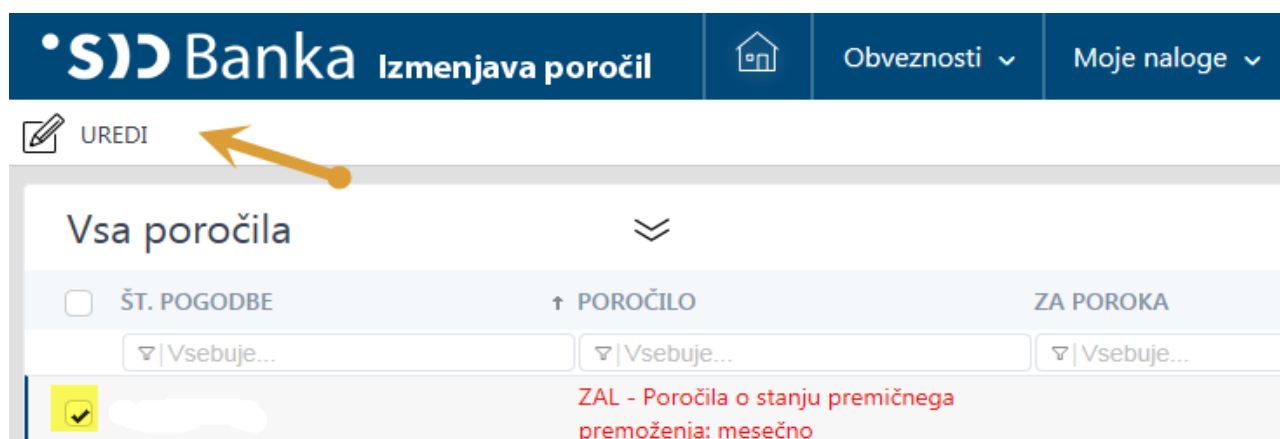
SID Banka Izmenjava poročil

Obveznosti

Moje naloge

UREDI

Vsa poročila

| ŠT. POGODBE | ↑ POROČILO | ZA POROKA |
|---|---|---|
| Vsebuje... | Vsebuje... | Vsebuje... |
| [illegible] | ZAL - Poročila o stanju premičnega premoženja: mesečno | |